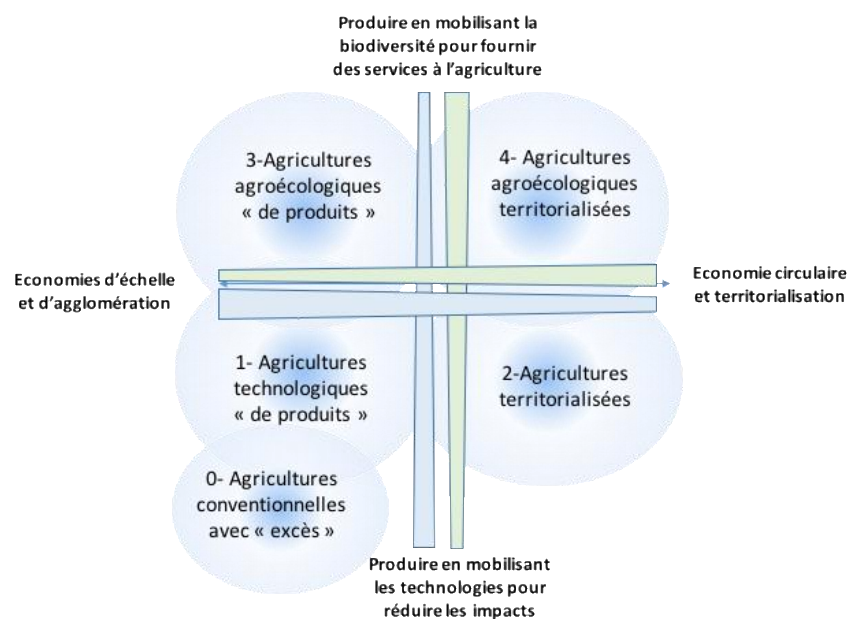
Produire en mobilisant la biodiversité pour fournir des services à l'agriculture

3-Agricultures agroécologiques « de produits »

4- Agricultures agroécologiques territorialisées

Economies d'échelle et d'agglomération

Economie circulaire et territorialisation

1- Agricultures technologiques « de produits »

2-Agricultures territorialisées

0- Agricultures conventionnelles avec « excès »

Produire en mobilisant les technologies pour réduire les impacts